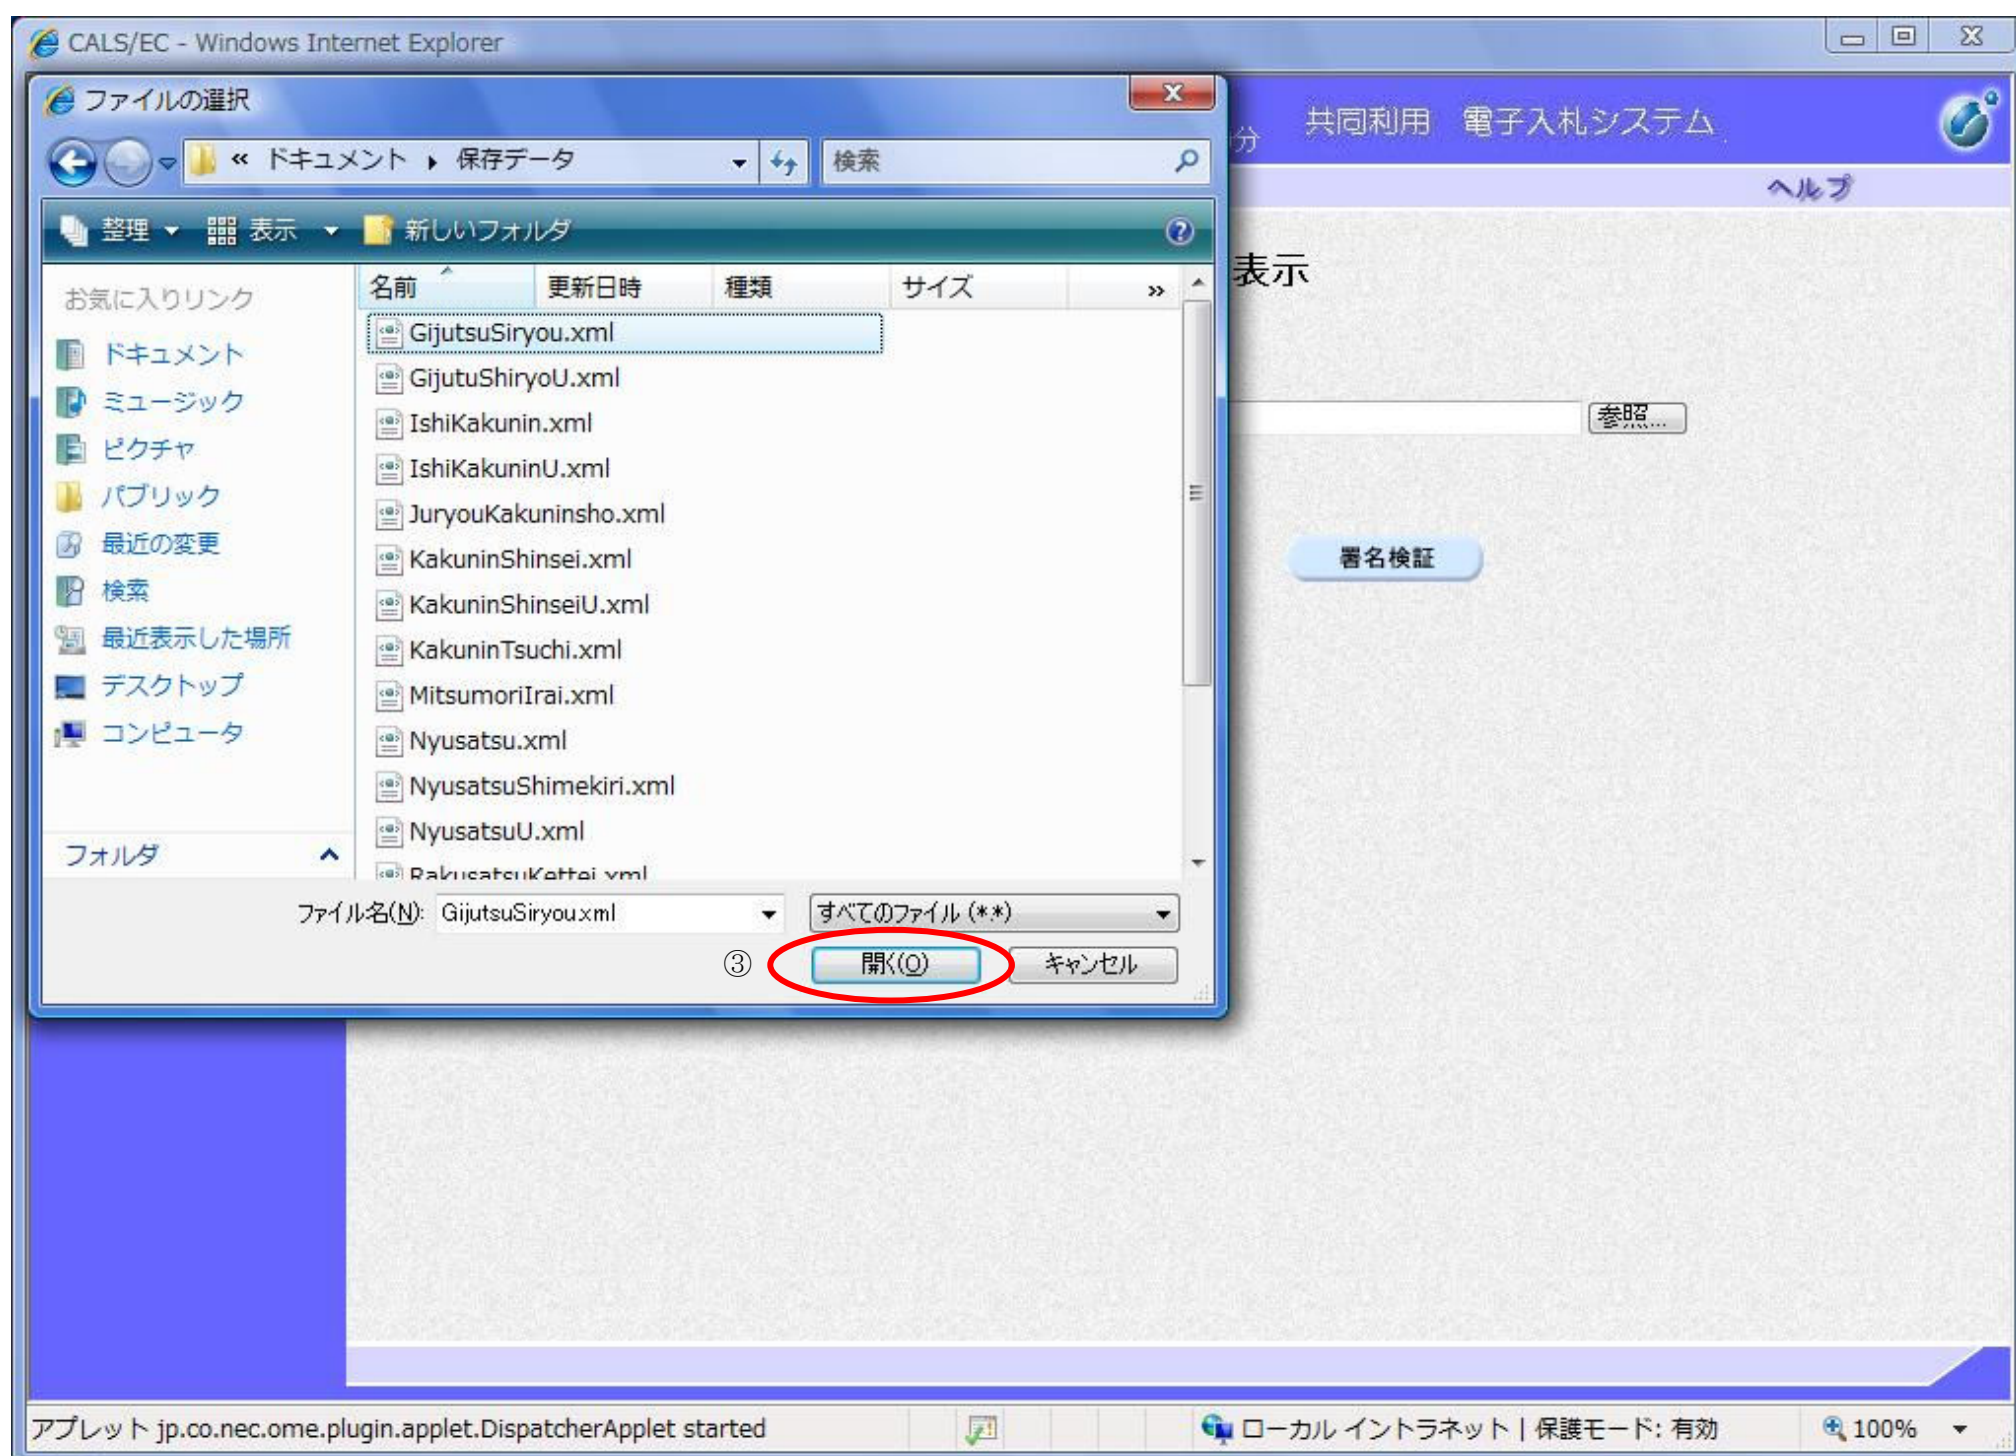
CALS/EC - Windows Internet Explorer

ファイルの選択

« ドキュメント › 保存データ

検索

整理 ▾ 表示 ▾ 新しいフォルダ

お気に入りリンク

ドキュメント
ミュージック
ピクチャ
パブリック
最近の変更
検索
最近表示した場所
デスクトップ
コンピュータ

フォルダ

| 名前 | 更新日時 | 種類 | サイズ |
|---|---|---|---|
| GijutsuSiryou.xml | | | |
| GijutuShiryoU.xml | | | |
| IshiKakunin.xml | | | |
| IshiKakuninU.xml | | | |
| JuryouKakuninsho.xml | | | |
| KakuninShinsei.xml | | | |
| KakuninShinseiU.xml | | | |
| KakuninTsuchi.xml | | | |
| MitsumoriIrai.xml | | | |
| Nyusatsu.xml | | | |
| NyusatsuShimekiri.xml | | | |
| NyusatsuU.xml | | | |
| RakusatsuKettei.xml | | | |

ファイル名(N): GijutsuSiryou.xml

すべてのファイル (*.*)

③ 開く(O) キャンセル

分 共同利用 電子入札システム

ヘルプ

表示

参照...

署名検証

アプレット jp.co.nec.ome.plugin.applet.DispatcherApplet started

ローカル イントラネット | 保護モード: 有効

100%